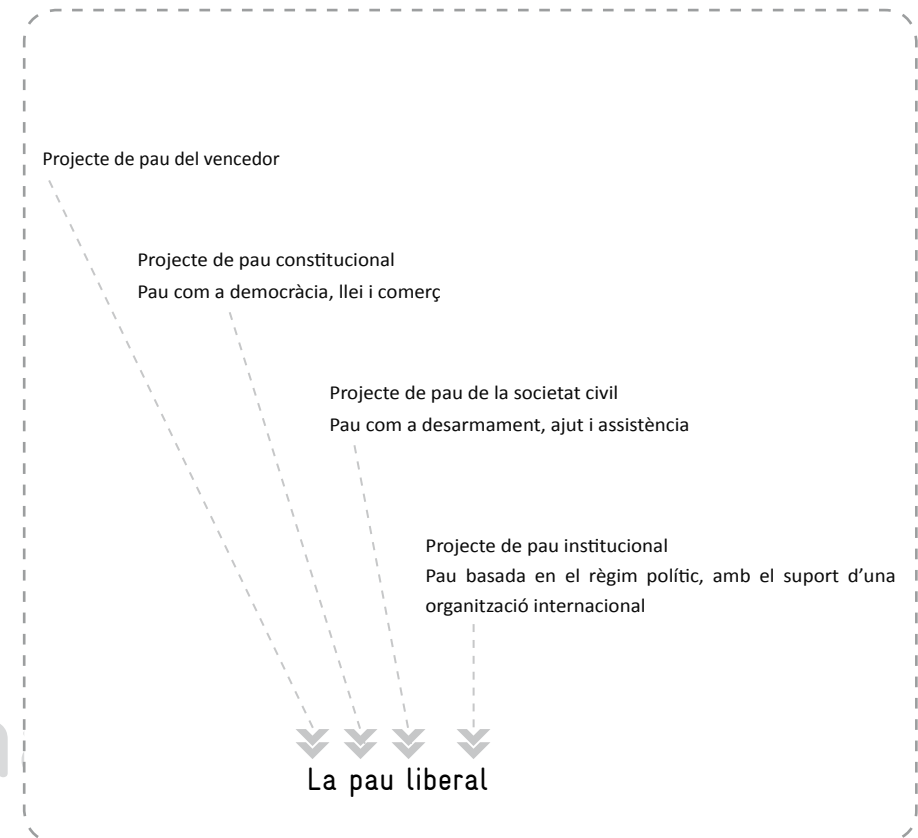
Projecte de pau del vencedor

Projecte de pau constitucional
Pau com a democràcia, llei i comerç

Projecte de pau de la societat civil
Pau com a desarmament, ajut i assistència

Projecte de pau institucional
Pau basada en el règim polític, amb el suport d'una organització internacional

La pau liberal